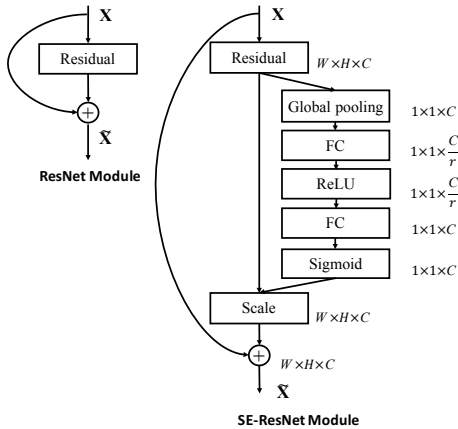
X

Residual

$\tilde{X}$

ResNet Module

X

Residual

$W \times H \times C$

Global pooling

$1 \times 1 \times C$

FC

$1 \times 1 \times \frac{C}{r}$

ReLU

$1 \times 1 \times \frac{C}{r}$

FC

$1 \times 1 \times C$

Sigmoid

$1 \times 1 \times C$

Scale

$W \times H \times C$

$W \times H \times C$

$\tilde{X}$

SE-ResNet Module